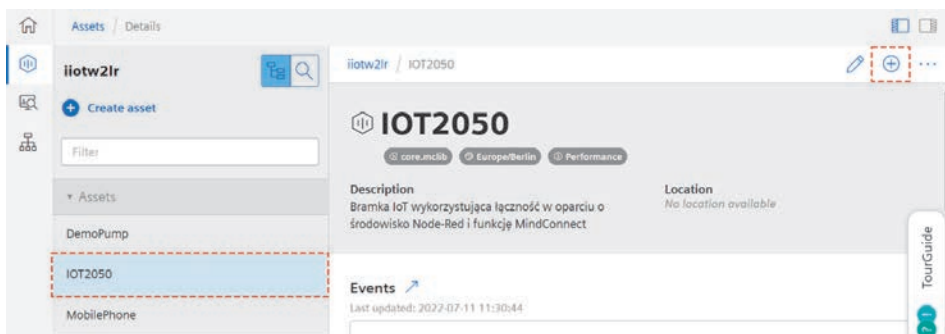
Assets / Details

iiotw2lr

Create asset

Filter

▾ Assets

DemoPump

IOT2050

MobilePhone

iiotw2lr / IOT2050

IOT2050

core.mclib Europe/Berlin Performance

Description
Bramka IoT wykorzystująca łączność w oparciu o środowisko Node-Red i funkcję MindConnect

Location
No location available

Events
Last updated: 2022-07-11 11:30:44

TourGuide